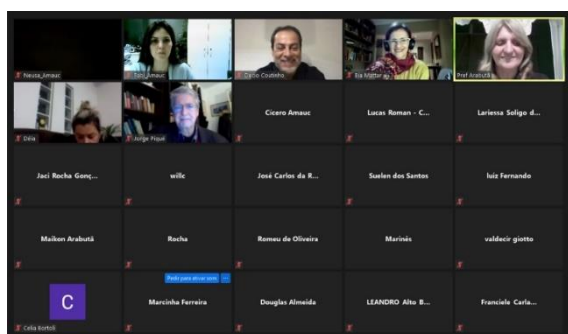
Neusa_Amauc
Tais Amauc
Carlo Coutinho
Ilá Mattera
Prof Arabutã
Délia
Jorge Fiqué
Cicero Amauc
Lucas Roman - C...
Lariessa Soligo d...
Jaci Rocha Gonç...
wilc
José Carlos da R...
Suelen dos Santos
luiz Fernando
Maiken Arabutã
Rocha
Romeu de Oliveira
Marinês
valdecir giotto
C
Celia Bortoli
Pedir para ativar som
Marcinha Ferreira
Douglas Almeida
LEANDRO Alto B...
Franciele Carla...